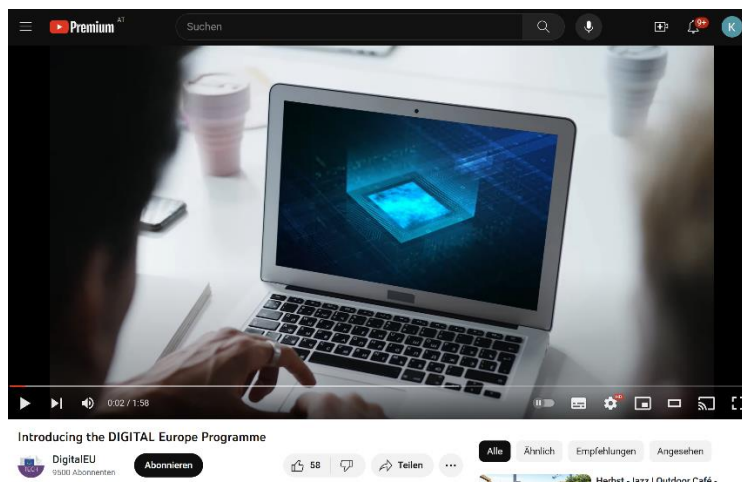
Premium AT

Suchen

9+

K

0:02 / 1:58

Introducing the DIGITAL Europe Programme

DigitalEU
9500 Abonnenten

Abonnieren

58

Teilen

...

Alle

Ähnlich

Empfehlungen

Angesehen

Herbst - Jazz | Outdoor Café -